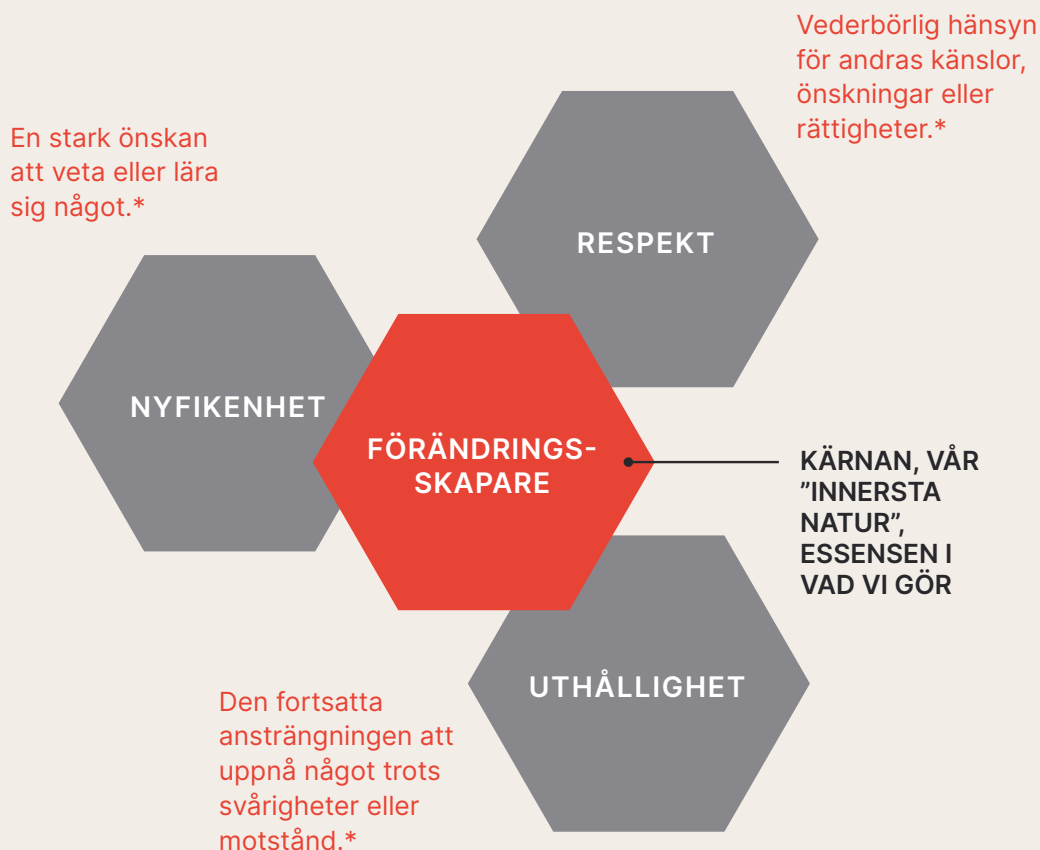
Vederbörlig hänsyn för andras känslor, önskningar eller rättigheter.*

En stark önskan att veta eller lära sig något.*

RESPEKT

NYFIKENHET

FÖRÄNDRINGSSKAPARE

KÄRNAN, VÅR ”INNERSTA NATUR”, ESSENSEN I VAD VI GÖR

UTHÅLLIGHET

Den fortsatta ansträngningen att uppnå något trots svårigheter eller motstånd.*